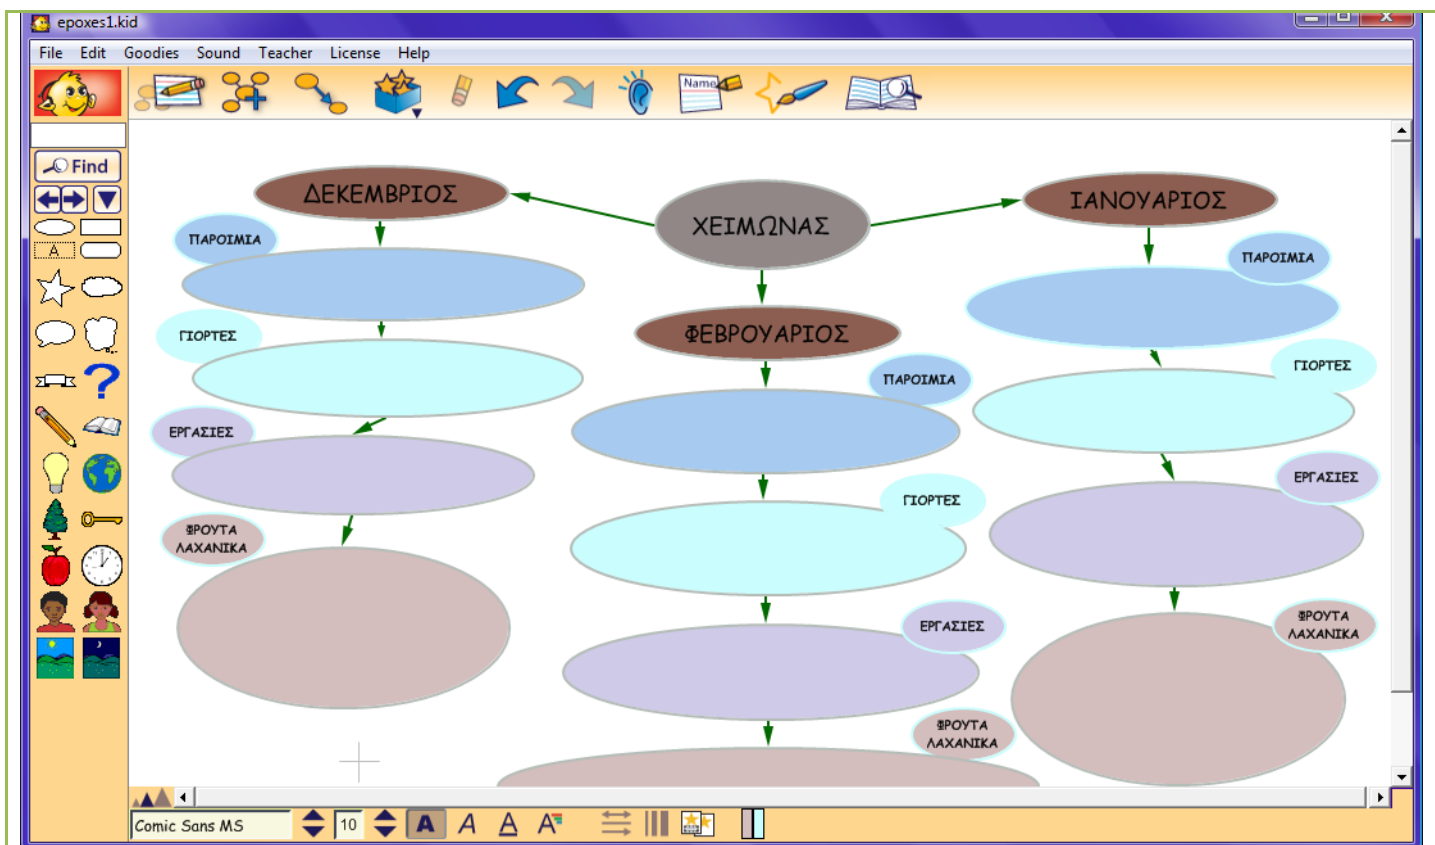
epoxes1.kid

File Edit Goodies Sound Teacher License Help

Name

Find

A

ΧΕΙΜΩΝΑΣ

ΔΕΚΕΜΒΡΙΟΣ

ΠΑΡΟΙΜΙΑ

ΓΙΟΡΤΕΣ

ΕΡΓΑΣΙΕΣ

ΦΡΟΥΤΑ ΛΑΧΑΝΙΚΑ

ΦΕΒΡΟΥΑΡΙΟΣ

ΠΑΡΟΙΜΙΑ

ΓΙΟΡΤΕΣ

ΕΡΓΑΣΙΕΣ

ΦΡΟΥΤΑ ΛΑΧΑΝΙΚΑ

ΙΑΝΟΥΑΡΙΟΣ

ΠΑΡΟΙΜΙΑ

ΓΙΟΡΤΕΣ

ΕΡΓΑΣΙΕΣ

ΦΡΟΥΤΑ ΛΑΧΑΝΙΚΑ

Comic Sans MS 10 A A A A